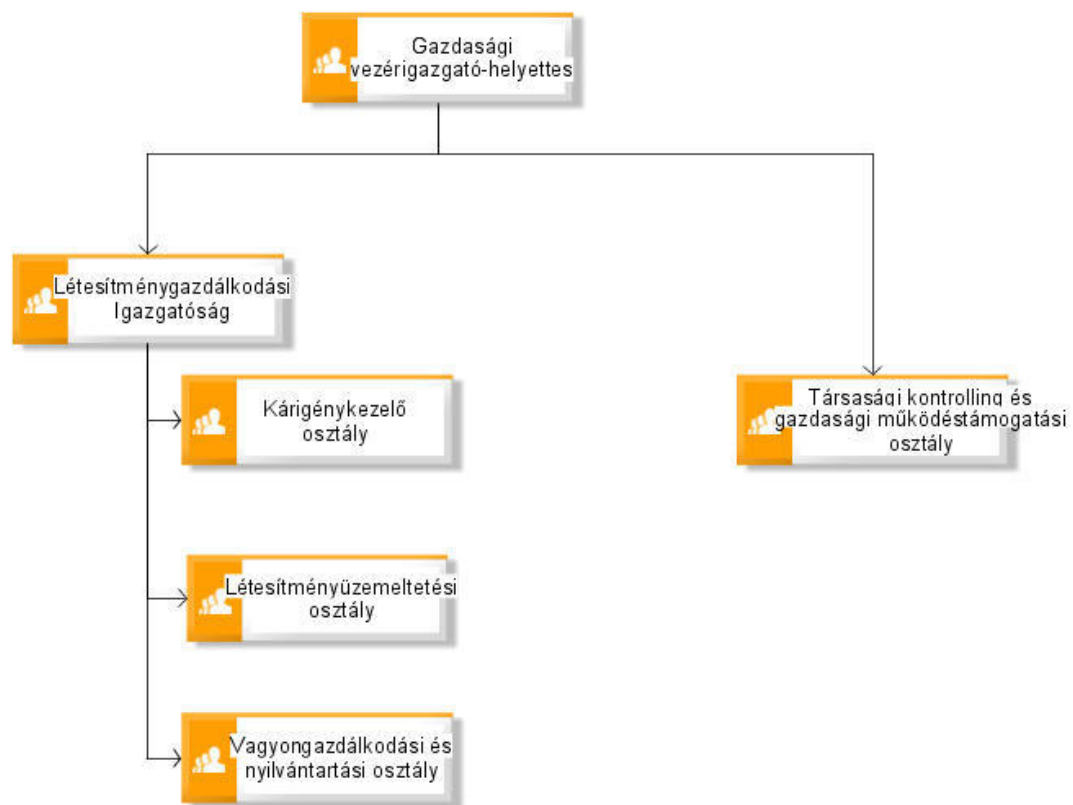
Gazdasági vezérigazgató-helyettes

Létesítménygazdálkodási Igazgatóság

Kárigénykezelő osztály

Létesítményüzemeltetési osztály

Vagyongazdálkodási és nyilvántartási osztály

Társasági kontrolling és gazdasági működéstámogatási osztály